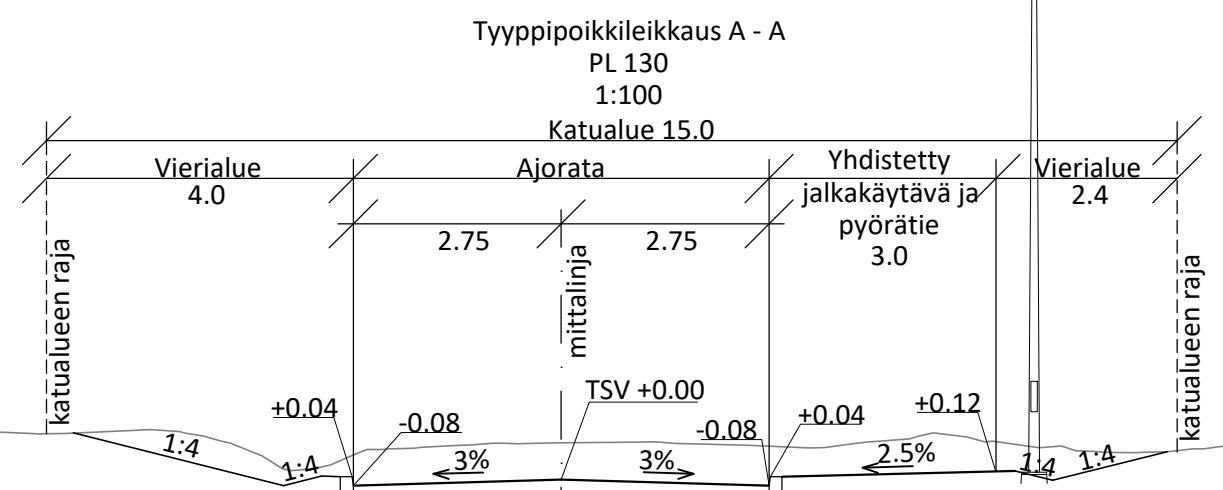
Tyyppipoikkileikkaus A - A
PL 130
1:100

Katualue 15.0

Vierialue
4.0

Ajorata

Yhdistetty jalkakäytävä ja pyörätie
3.0

Vierialue
2.4

2.75

2.75

katualueen raja

mittalinja

katualueen raja

TSV +0.00

+0.04

-0.08

-0.08

+0.04

+0.12

1:4

1:4

3%

3%

2.5%

1:4

1:4